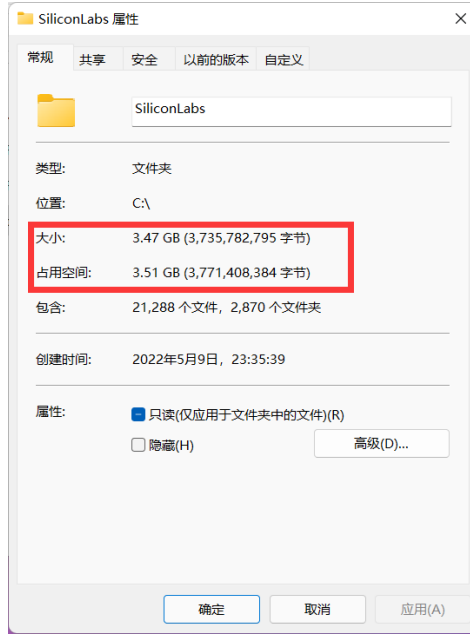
SiliconLabs 属性

常规 共享 安全 以前的版本 自定义

SiliconLabs

类型: 文件夹

位置: C:\

大小: 3.47 GB (3,735,782,795 字节)

占用空间: 3.51 GB (3,771,408,384 字节)

包含: 21,288 个文件，2,870 个文件夹

创建时间: 2022年5月9日，23:35:39

属性: 只读(仅应用于文件夹中的文件)(R)

隐藏(H) 高级(D)...

确定 取消 应用(A)